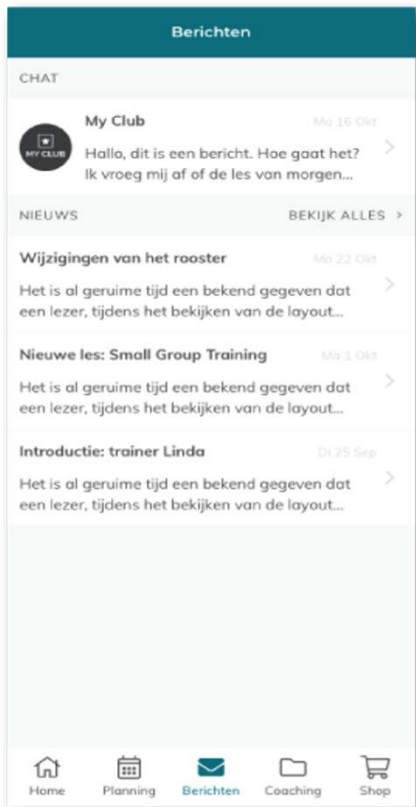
Berichten

CHAT

MY CLUB

My Club

Ma 16 Okt

Hallo, dit is een bericht. Hoe gaat het? Ik vroeg mij af of de les van morgen...

NIEUWS

BEKIJK ALLES >

Wijzigingen van het rooster

Ma 22 Okt

Het is al geruime tijd een bekend gegeven dat een lezer, tijdens het bekijken van de layout...

Nieuwe les: Small Group Training

Ma 1 Okt

Het is al geruime tijd een bekend gegeven dat een lezer, tijdens het bekijken van de layout...

Introductie: trainer Linda

Di 25 Sep

Het is al geruime tijd een bekend gegeven dat een lezer, tijdens het bekijken van de layout...

Home

Planning

Berichten

Coaching

Shop